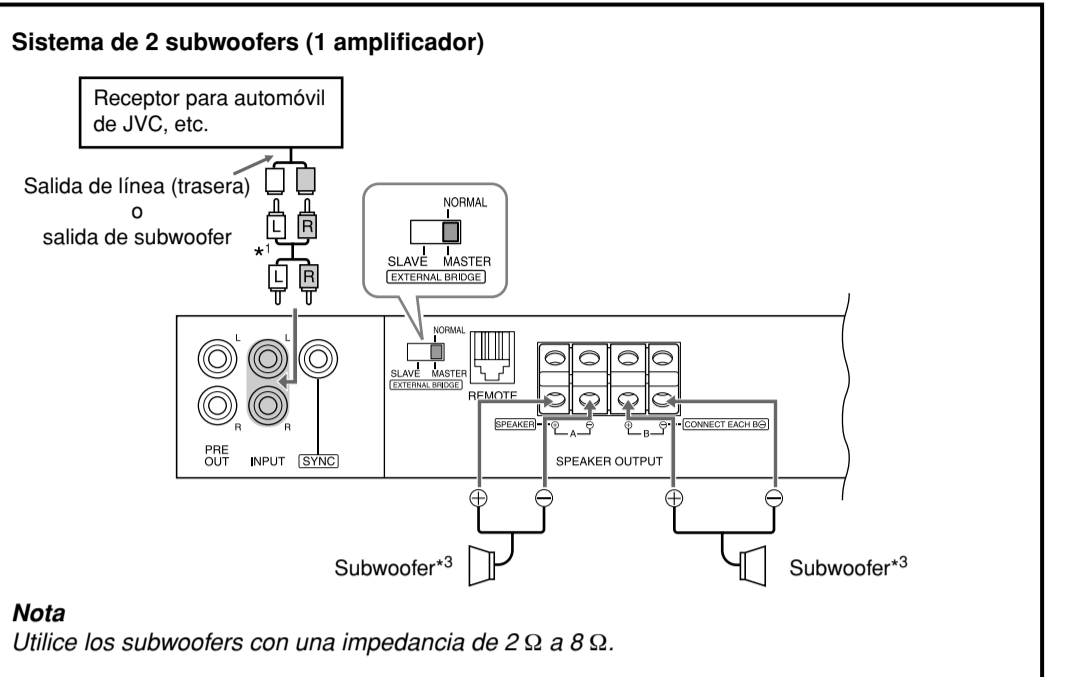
**Sistema de 2 subwoofers (1 amplificador)**

Receptor para automóvil de JVC, etc.

Salida de línea (trasera) o salida de subwoofer

L R

*1

L R

NORMAL

SLAVE MASTER

EXTERNAL BRIDGE

L L

R R

PRE OUT

INPUT

SYNC

NORMAL

SLAVE MASTER

EXTERNAL BRIDGE

REMOTE

SPEAKER ⊕ A ⊖ ⊕ B ⊖ CONNECT EACH B⊖

SPEAKER OUTPUT

⊕ ⊖ ⊕ ⊖

Subwoofer*3

Subwoofer*3

***Nota***

*Utilice los subwoofers con una impedancia de 2 Ω a 8 Ω.*